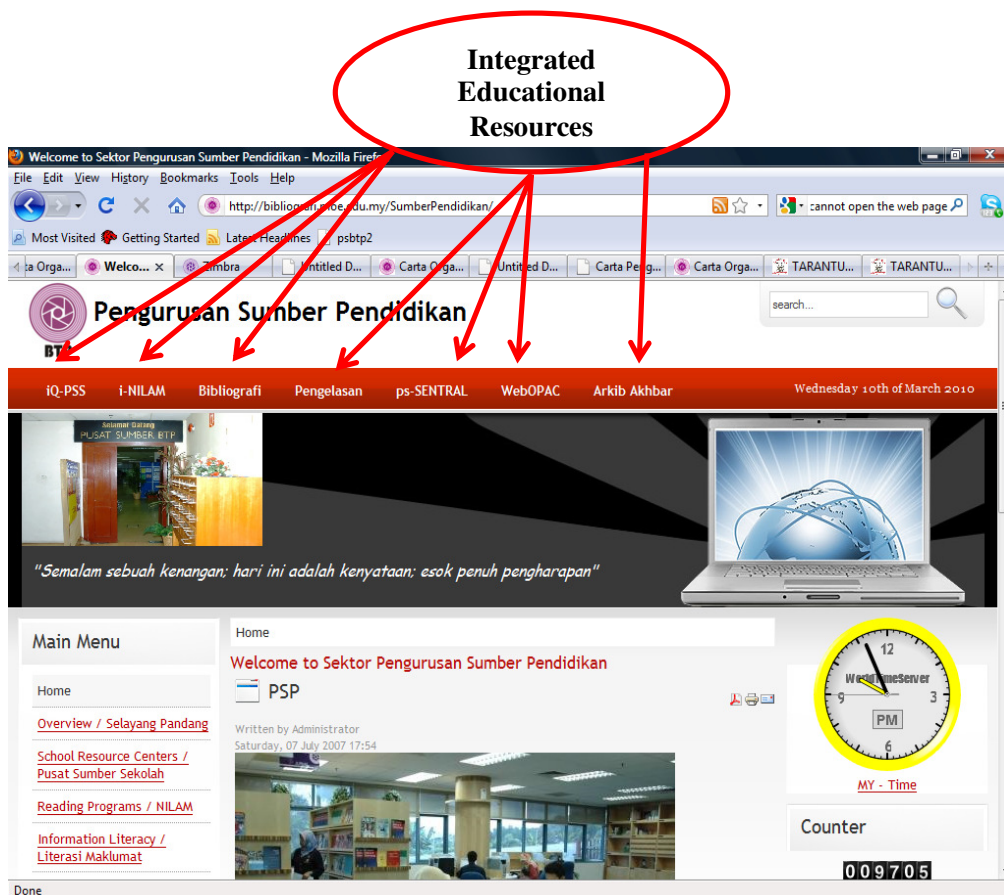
Integrated Educational Resources

Welcome to Sektor Pengurusan Sumber Pendidikan - Mozilla Firef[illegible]

File Edit View History Bookmarks Tools Help

http://bibliografi.moe.edu.my/SumberPendidikan/

cannot open the web page

Most Visited Getting Started Latest Headlines psbtp2

ta Orga... Welco... Zimbra Untitled D... Carta Orga... Untitled D... Carta Peng... Carta Orga... TARANTU... TARANTU...

Pengurusan Sumber Pendidikan

BTP

search...

iQ-PSS i-NILAM Bibliografi Pengelasan ps-SENTRAL WebOPAC Arkib Akhbar

Wednesday 10th of March 2010

Selamat Datang PUSAT SUMBER BTP

"Semalam sebuah kenangan; hari ini adalah kenyataan; esok penuh pengharapan"

Main Menu

Home

Overview / Selayang Pandang

School Resource Centers / Pusat Sumber Sekolah

Reading Programs / NILAM

Information Literacy / Literasi Maklumat

Home

Welcome to Sektor Pengurusan Sumber Pendidikan

PSP

Written by Administrator
Saturday, 07 July 2007 17:54

12 WorldTimeServer 9 3 PM 6

MY - Time

Counter

009705

Done